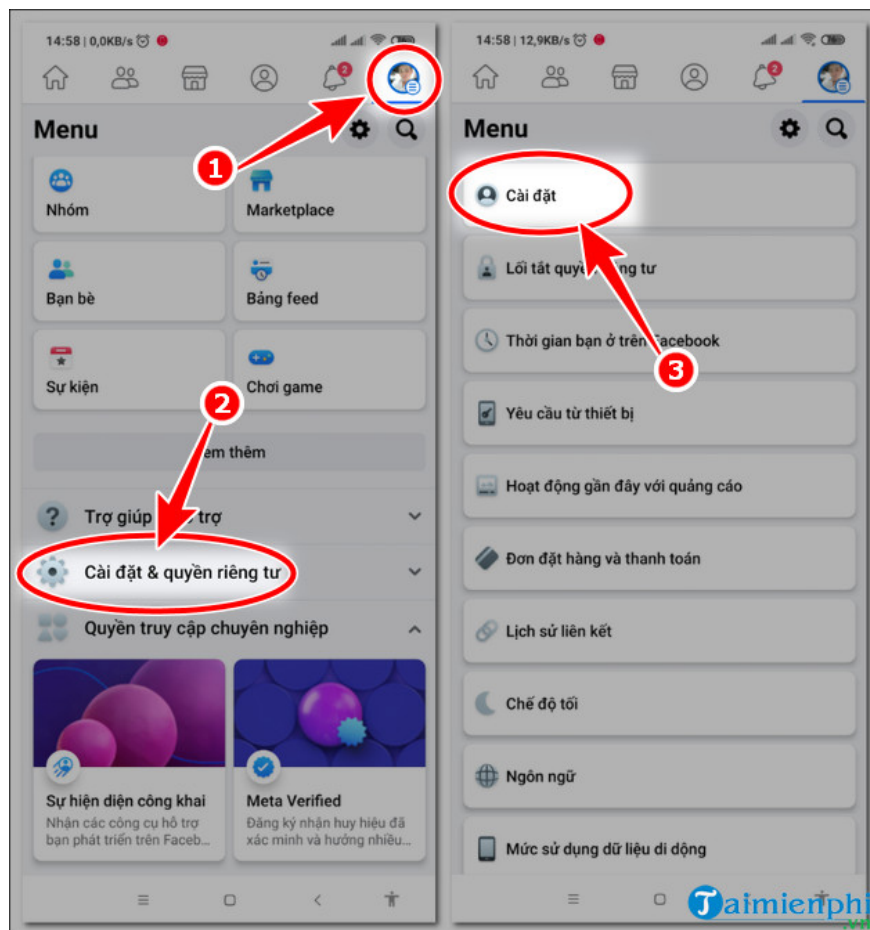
14:58 | 0,0KB/s

2

Menu

1

Nhóm

Marketplace

Bạn bè

Bảng feed

Sự kiện

Chơi game

2

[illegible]em thêm

Trợ giúp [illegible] trợ

Cài đặt & quyền riêng tư

Quyền truy cập chuyên nghiệp

Sự hiện diện công khai

Nhận các công cụ hỗ trợ bạn phát triển trên Faceb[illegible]

Meta Verified

Đăng ký nhận huy hiệu đã xác minh và hướng nhiều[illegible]

14:58 | 12,9KB/s

2

Menu

Cài đặt

Lối tắt quy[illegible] tư

Thời gian bạn ở trên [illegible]acebook

3

Yêu cầu từ thiết bị

Hoạt động gần đây với quảng cáo

Đơn đặt hàng và thanh toán

Lịch sử liên kết

Chế độ tối

Ngôn ngữ

Mức sử dụng dữ liệu di động

Taimienphi